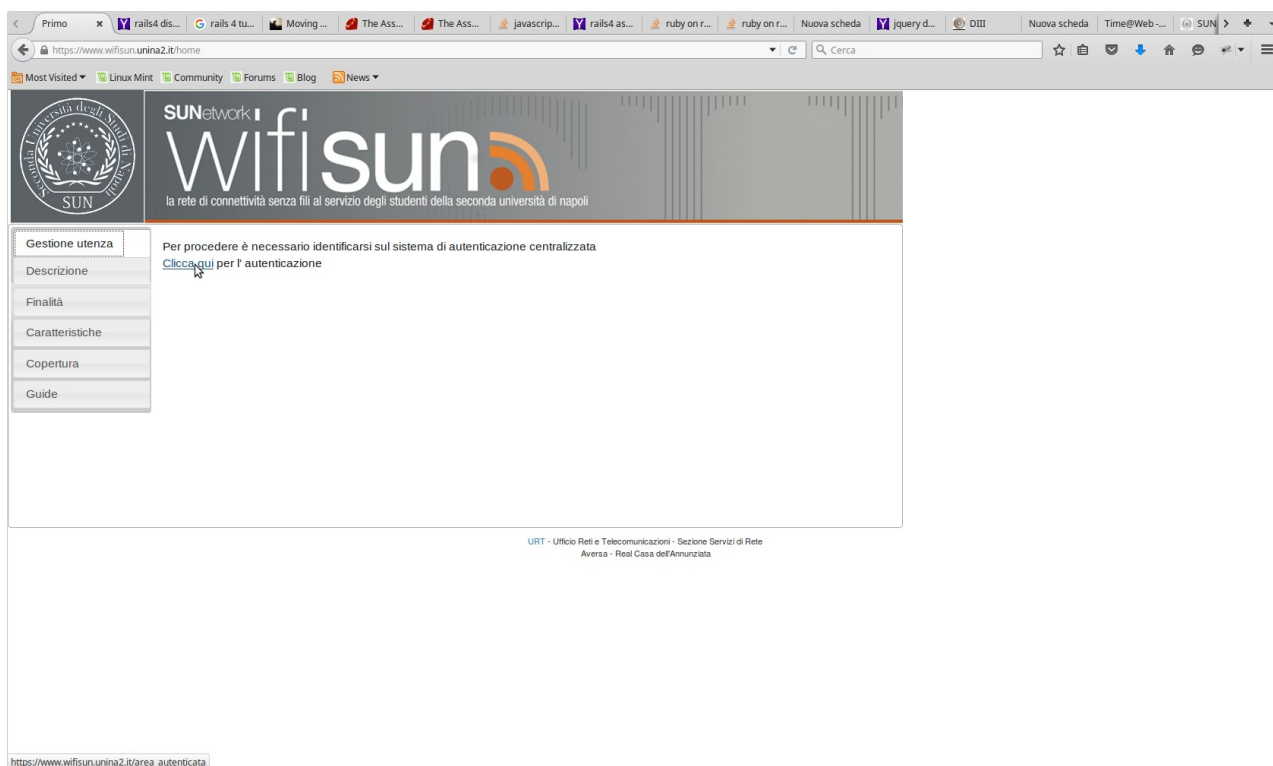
Primo | rails4 dis... | rails 4 tu... | Moving ... | The Ass... | The Ass... | javascrip... | rails4 as... | ruby on r... | ruby on r... | Nuova scheda | jquery d... | DIII | Nuova scheda | Time@Web -... | SUN

https://www.wifisun.unina2.it/home

Cerca

Most Visited ▾ Linux Mint Community Forums Blog News ▾

Seconda Università degli Studi di Napoli
SUN

SUNetwork
wifisun
la rete di connettività senza fili al servizio degli studenti della seconda università di napoli

Gestione utenza
Descrizione
Finalità
Caratteristiche
Copertura
Guide

Per procedere è necessario identificarsi sul sistema di autenticazione centralizzata
Clicca qui per l' autenticazione

URT - Ufficio Reti e Telecomunicazioni - Sezione Servizi di Rete
Aversa - Real Casa dell'Annunziata

https://www.wifisun.unina2.it/area_autenticata